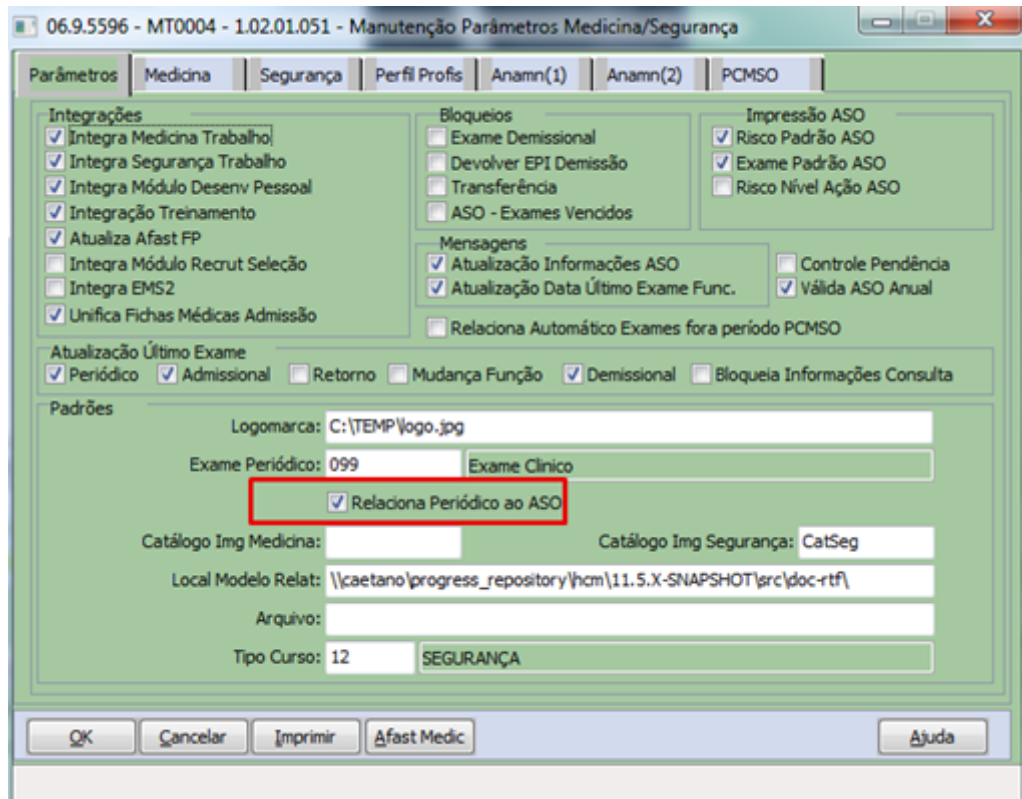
06.9.5596 - MT0004 - 1.02.01.051 - Manutenção Parâmetros Medicina/Segurança

Parâmetros | Medicina | Segurança | Perfil Profis | Anamn(1) | Anamn(2) | PCMSO

Integrações
☑ Integra Medicina Trabalho
☑ Integra Segurança Trabalho
☑ Integra Módulo Desenv Pessoal
☑ Integração Treinamento
☑ Atualiza Afast FP
☐ Integra Módulo Recrut Seleção
☐ Integra EMS2
☑ Unifica Fichas Médicas Admissão

Bloqueios
☐ Exame Demissional
☐ Devolver EPI Demissão
☐ Transferência
☐ ASO - Exames Vencidos

Impressão ASO
☑ Risco Padrão ASO
☑ Exame Padrão ASO
☐ Risco Nível Ação ASO

Mensagens
☑ Atualização Informacões ASO
☑ Atualização Data Último Exame Func.

☐ Controle Pendência
☑ Válida ASO Anual

☐ Relaciona Automático Exames fora período PCMSO

Atualização Último Exame
☑ Periódico ☑ Admissional ☐ Retorno ☐ Mudança Função ☑ Demissional ☐ Bloqueia Informações Consulta

Padrões
Logomarca: C:\TEMP\logo.jpg
Exame Periódico: 099 Exame Clinico
☑ Relaciona Periódico ao ASO
Catálogo Img Medicina: Catálogo Img Segurança: CatSeg
Local Modelo Relat: \\caetano\progress_repository\hcm\11.5.X-SNAPSHOT\src\doc-rtf\
Arquivo:
Tipo Curso: 12 SEGURANÇA

OK | Cancelar | Imprimir | Afast Medic | Ajuda